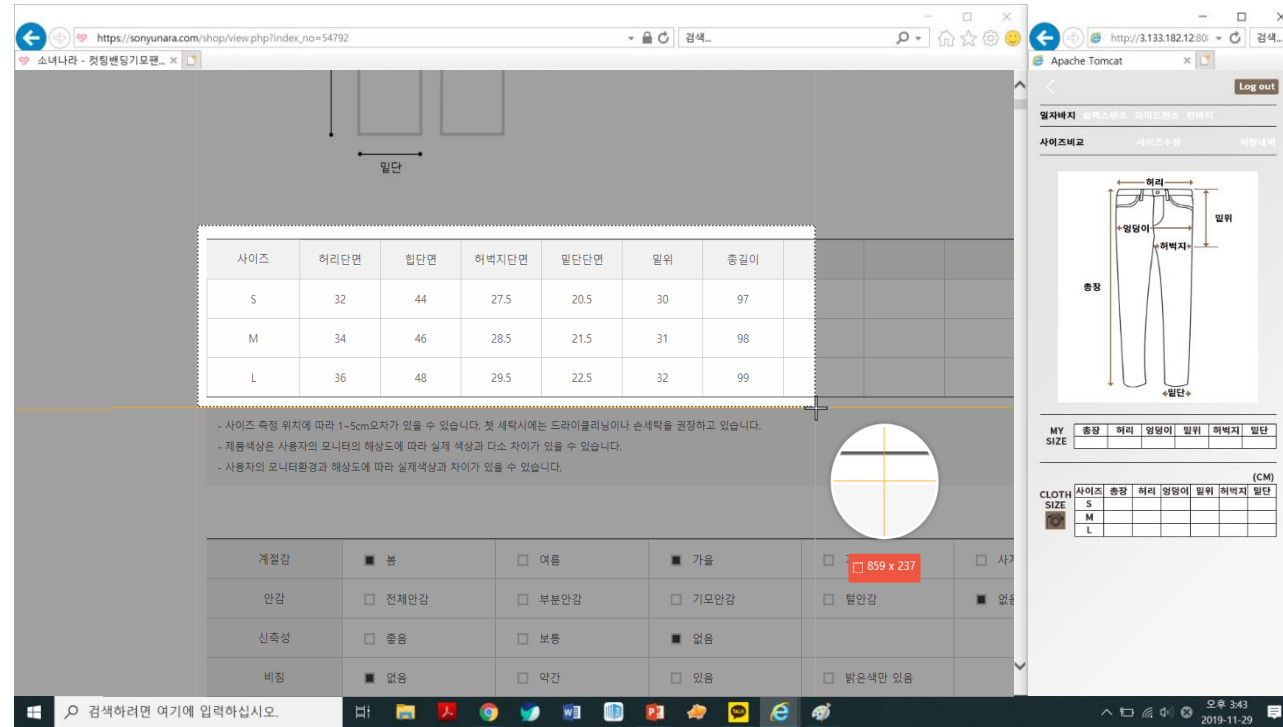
https://sonyunara.com/shop/view.php?index_no=54792
검색...
소녀나라 - 컷팅밴딩기모팬...

밑단

| 사이즈 | 허리단면 | 힙단면 | 허벅지단면 | 밑단단면 | 밑위 | 총길이 |
|---|---|---|---|---|---|---|
| S | 32 | 44 | 27.5 | 20.5 | 30 | 97 |
| M | 34 | 46 | 28.5 | 21.5 | 31 | 98 |
| L | 36 | 48 | 29.5 | 22.5 | 32 | 99 |

- 사이즈 측정 위치에 따라 1~5cm오차가 있을 수 있습니다. 첫 세탁시에는 드라이클리닝이나 손세탁을 권장하고 있습니다.
- 제품색상은 사용자의 모니터의 해상도에 따라 실제 색상과 다소 차이가 있을 수 있습니다.
- 사용자의 모니터환경과 해상도에 따라 실제색상과 차이가 있을 수 있습니다.

859 x 237

| 계절감 | 봄 | 여름 | 가을 | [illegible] | 사계 |
|---|---|---|---|---|---|
| 안감 | 전체안감 | 부분안감 | 기모안감 | 털안감 | 없음 |
| 신축성 | 좋음 | 보통 | 없음 | | |
| 비침 | 없음 | 약간 | 있음 | 밝은색만 있음 | |

http://3.133.182.12:80
검색...
Apache Tomcat
Log out
일자바지 슬랙스팬츠 와이드팬츠 반바지
사이즈비교 사이즈수정 저장내역
허리
밑위
엉덩이
허벅지
총장
밑단

| MY SIZE | 총장 | 허리 | 엉덩이 | 밑위 | 허벅지 | 밑단 |
|---|---|---|---|---|---|---|
| | | | | | | |

(CM)

| CLOTH SIZE | 사이즈 | 총장 | 허리 | 엉덩이 | 밑위 | 허벅지 | 밑단 |
|---|---|---|---|---|---|---|---|
| | S | | | | | | |
| | M | | | | | | |
| | L | | | | | | |

검색하려면 여기에 입력하십시오.
오후 3:43
2019-11-29